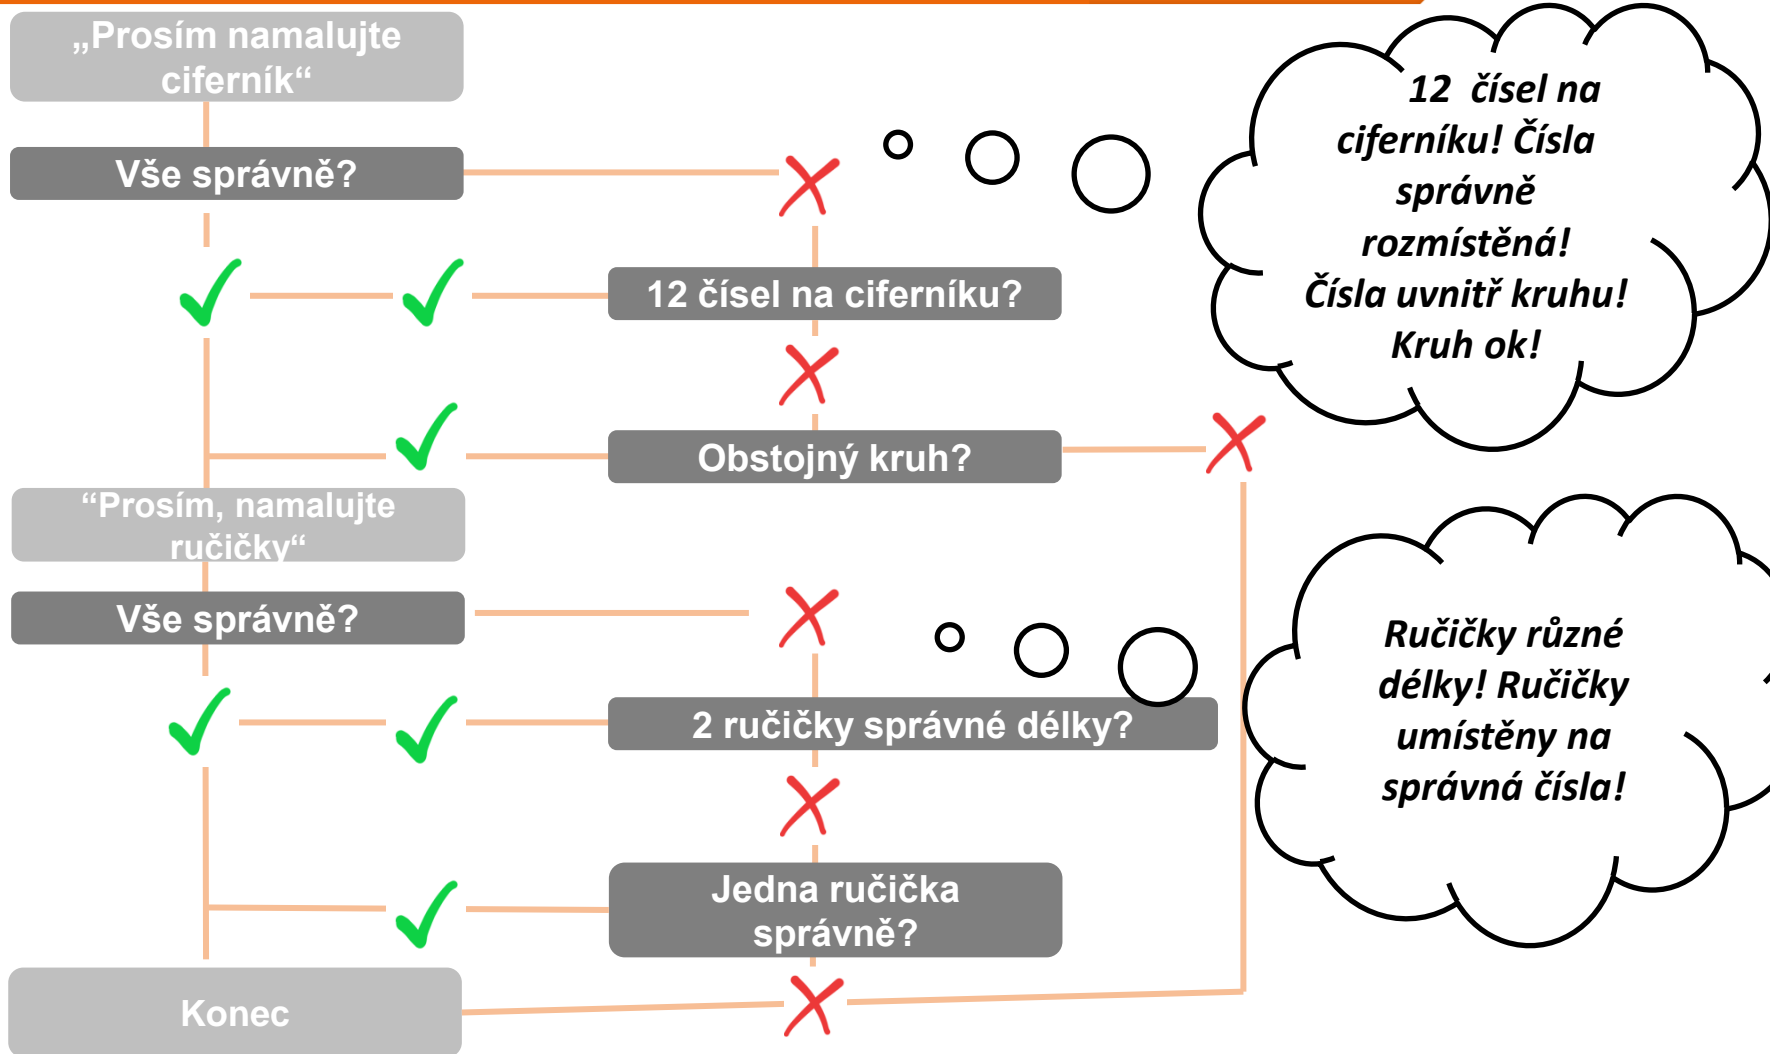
„Prosím namalujte ciferník“

Vše správně?

12 čísel na ciferníku?

Obstojný kruh?

12 čísel na ciferníku! Čísla správně rozmístěná! Čísla uvnitř kruhu! Kruh ok!

“Prosím, namalujte ručičky“

Vše správně?

2 ručičky správné délky?

Jedna ručička správně?

Ručičky různé délky! Ručičky umístěny na správná čísla!

Konec